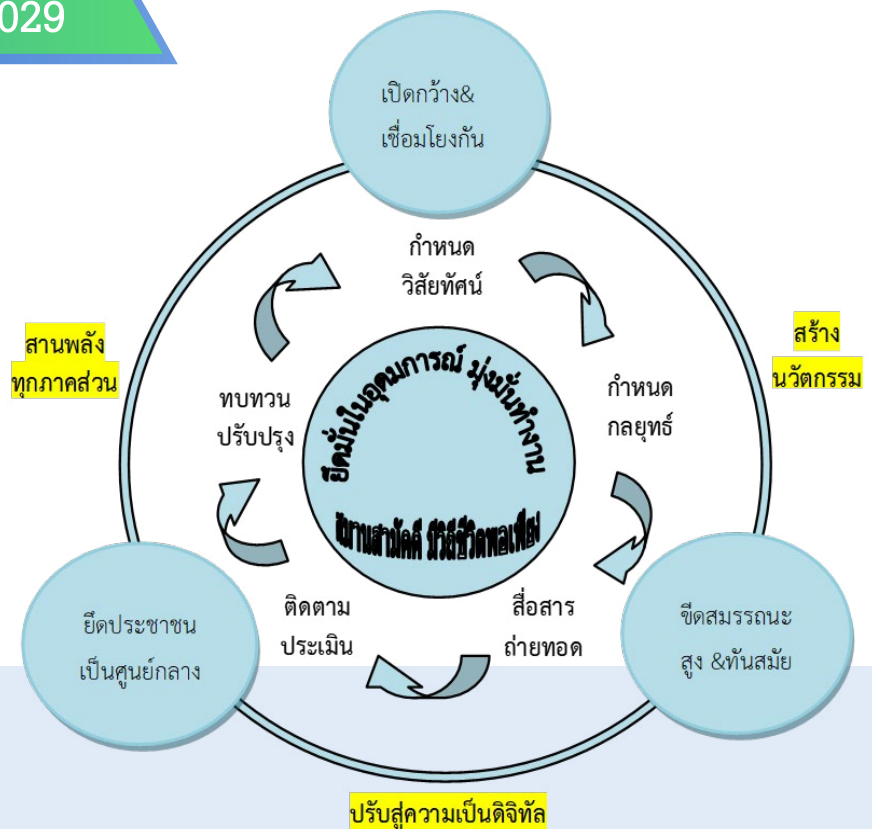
029

เปิดกว้าง& เชื่อมโยงกัน

กำหนด วิสัยทัศน์

สานพลัง ทุกภาคส่วน

สร้าง นวัตกรรม

ทบทวน ปรับปรุง

ยึดมั่นในอุดมการณ์ มุ่งมั่นทำงาน

กำหนด กลยุทธ์

สมานสามัคคี วิถีชีวิตพอเพียง

ติดตาม ประเมิน

สื่อสาร ถ่ายทอด

ยึดประชาชน เป็นศูนย์กลาง

ขีดสมรรถนะ สูง &ทันสมัย

ปรับสู่ความเป็นดิจิทัล